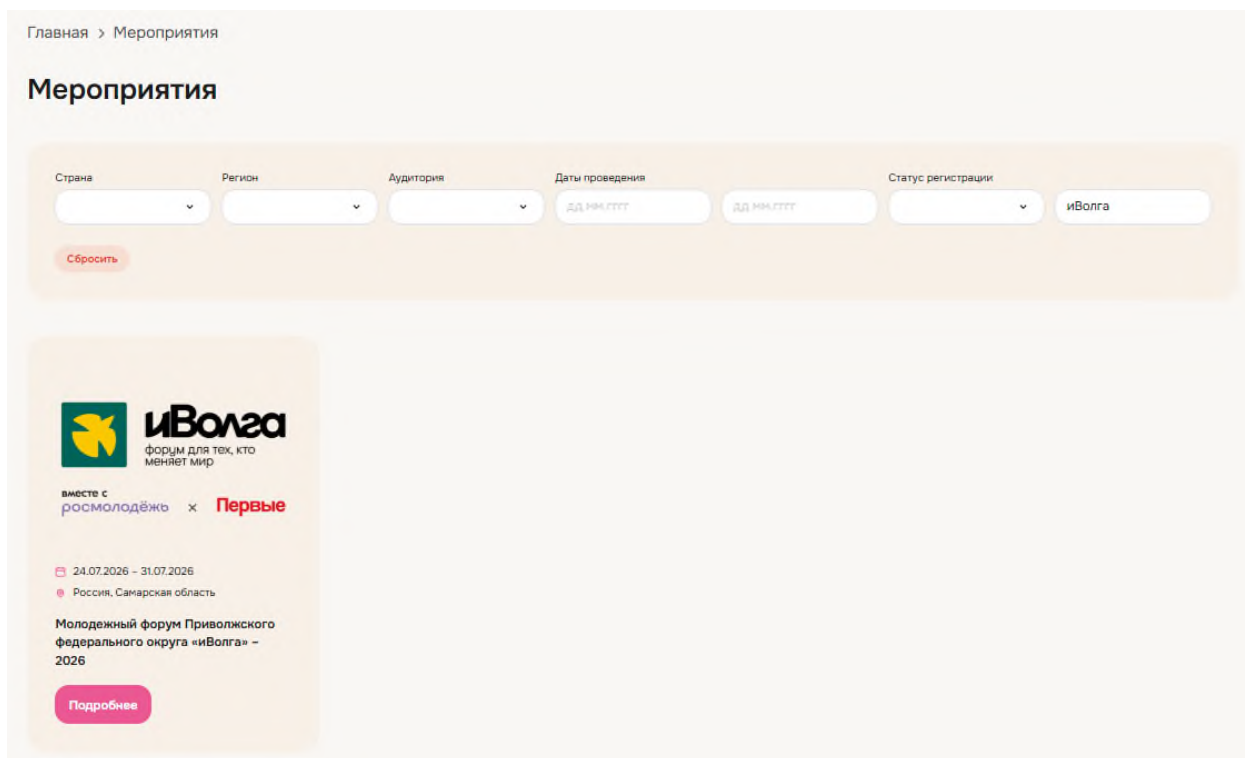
Главная > Мероприятия

Мероприятия

Страна

Регион

Аудитория

Даты проведения

дд.мм.гггг

дд.мм.гггг

Статус регистрации

иВолга

Сбросить

иВолга
форум для тех, кто меняет мир

вместе с
росмолодёжь × Первые

24.07.2026 – 31.07.2026

Россия, Самарская область

Молодежный форум Приволжского федерального округа «иВолга» – 2026

Подробнее